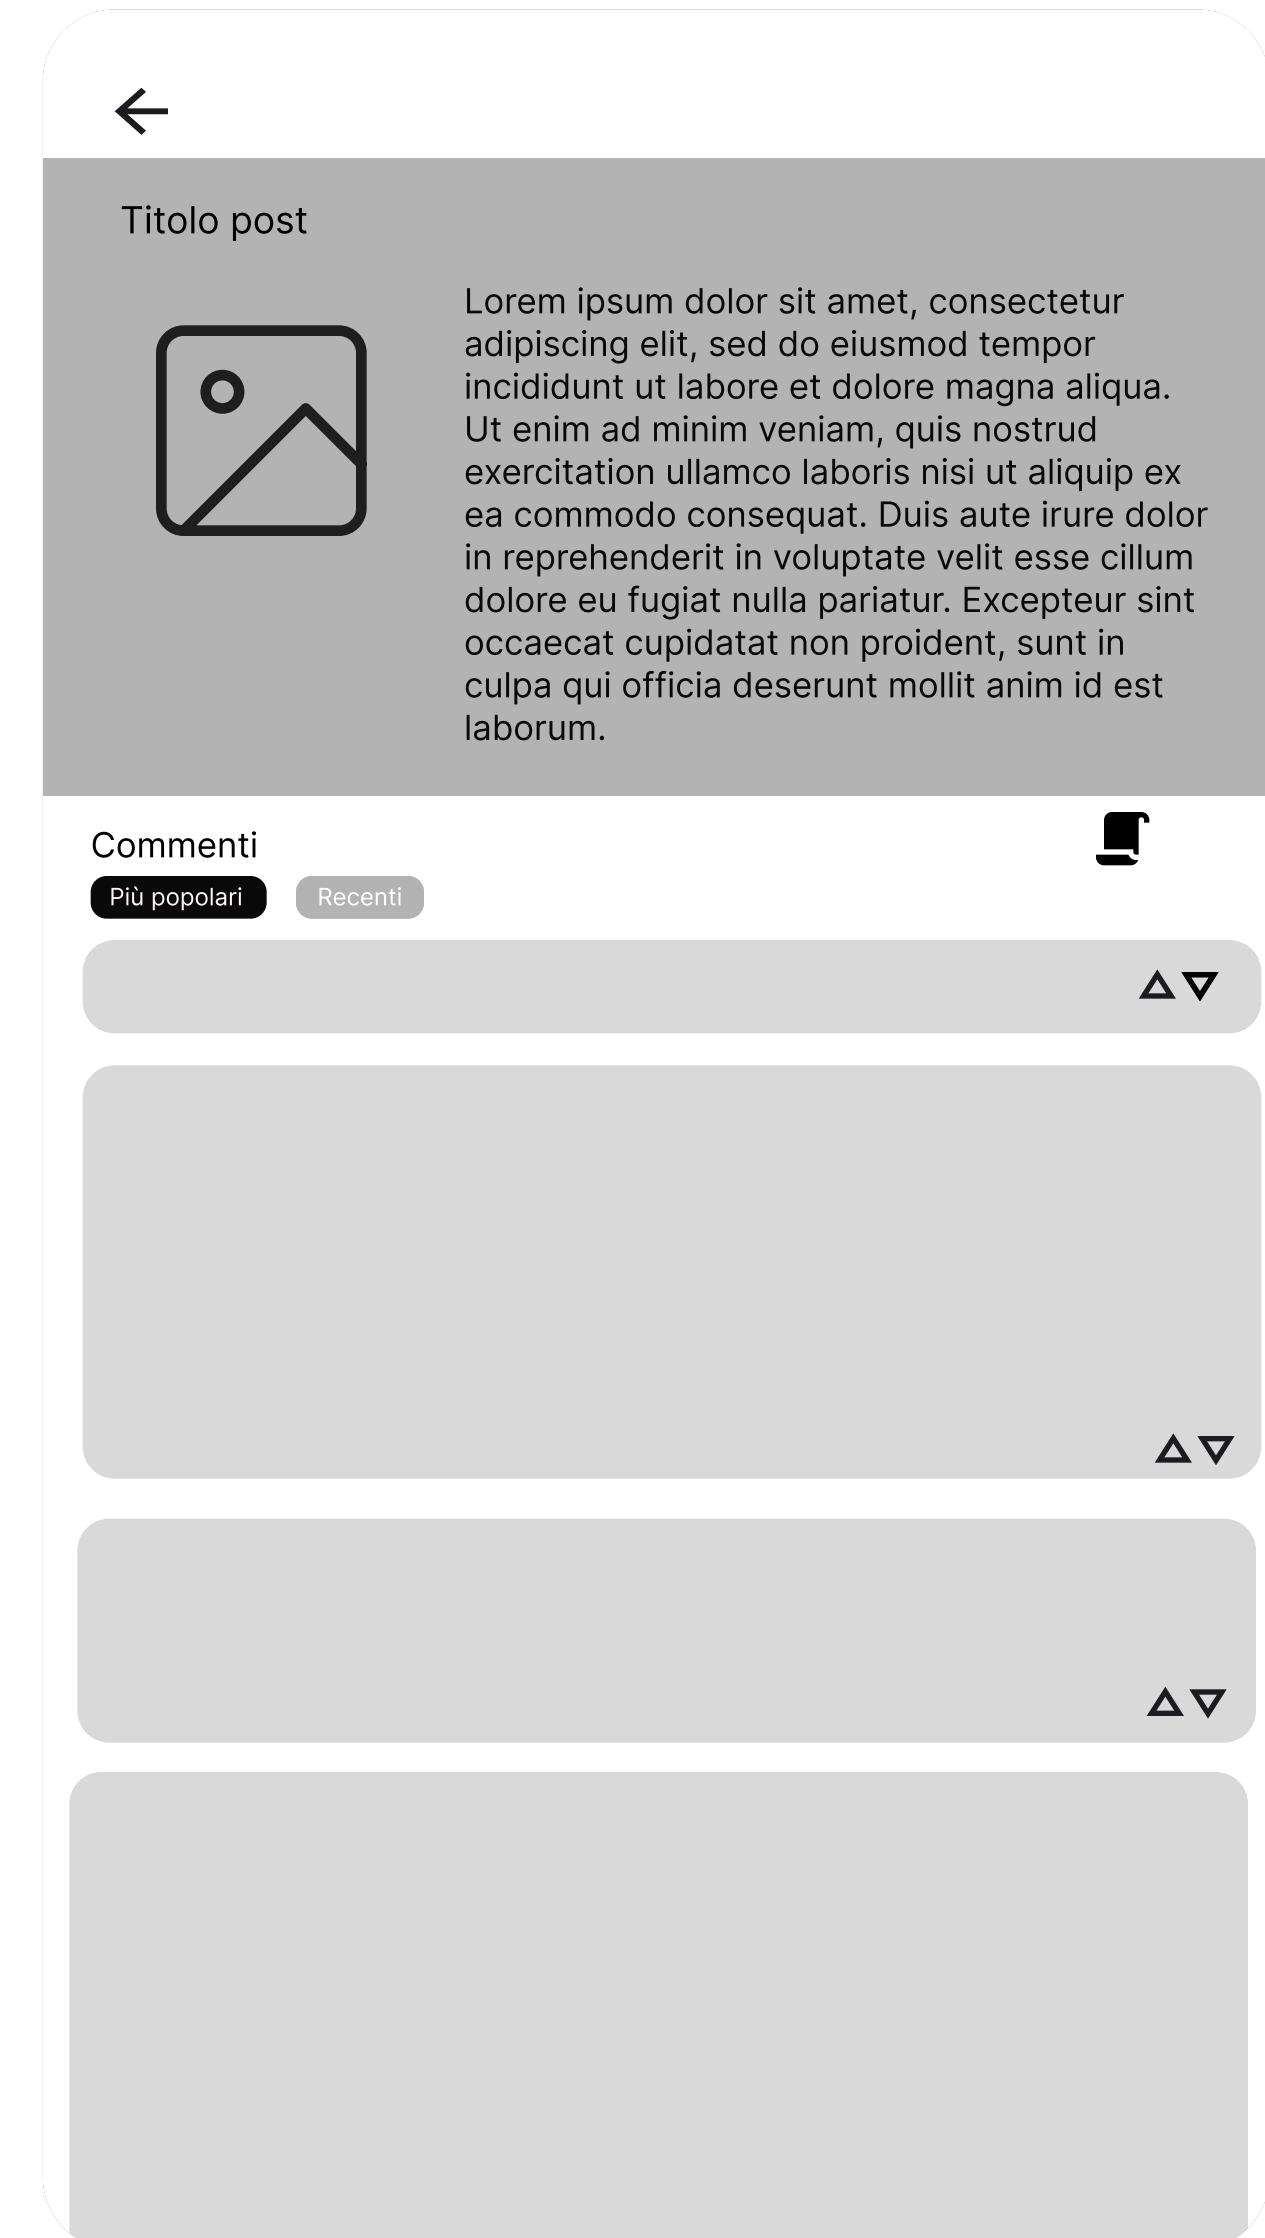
Titolo post

Lorem ipsum dolor sit amet, consectetur adipiscing elit, sed do eiusmod tempor incididunt ut labore et dolore magna aliqua. Ut enim ad minim veniam, quis nostrud exercitation ullamco laboris nisi ut aliquip ex ea commodo consequat. Duis aute irure dolor in reprehenderit in voluptate velit esse cillum dolore eu fugiat nulla pariatur. Excepteur sint occaecat cupidatat non proident, sunt in culpa qui officia deserunt mollit anim id est laborum.

Commenti

Più popolari Recenti